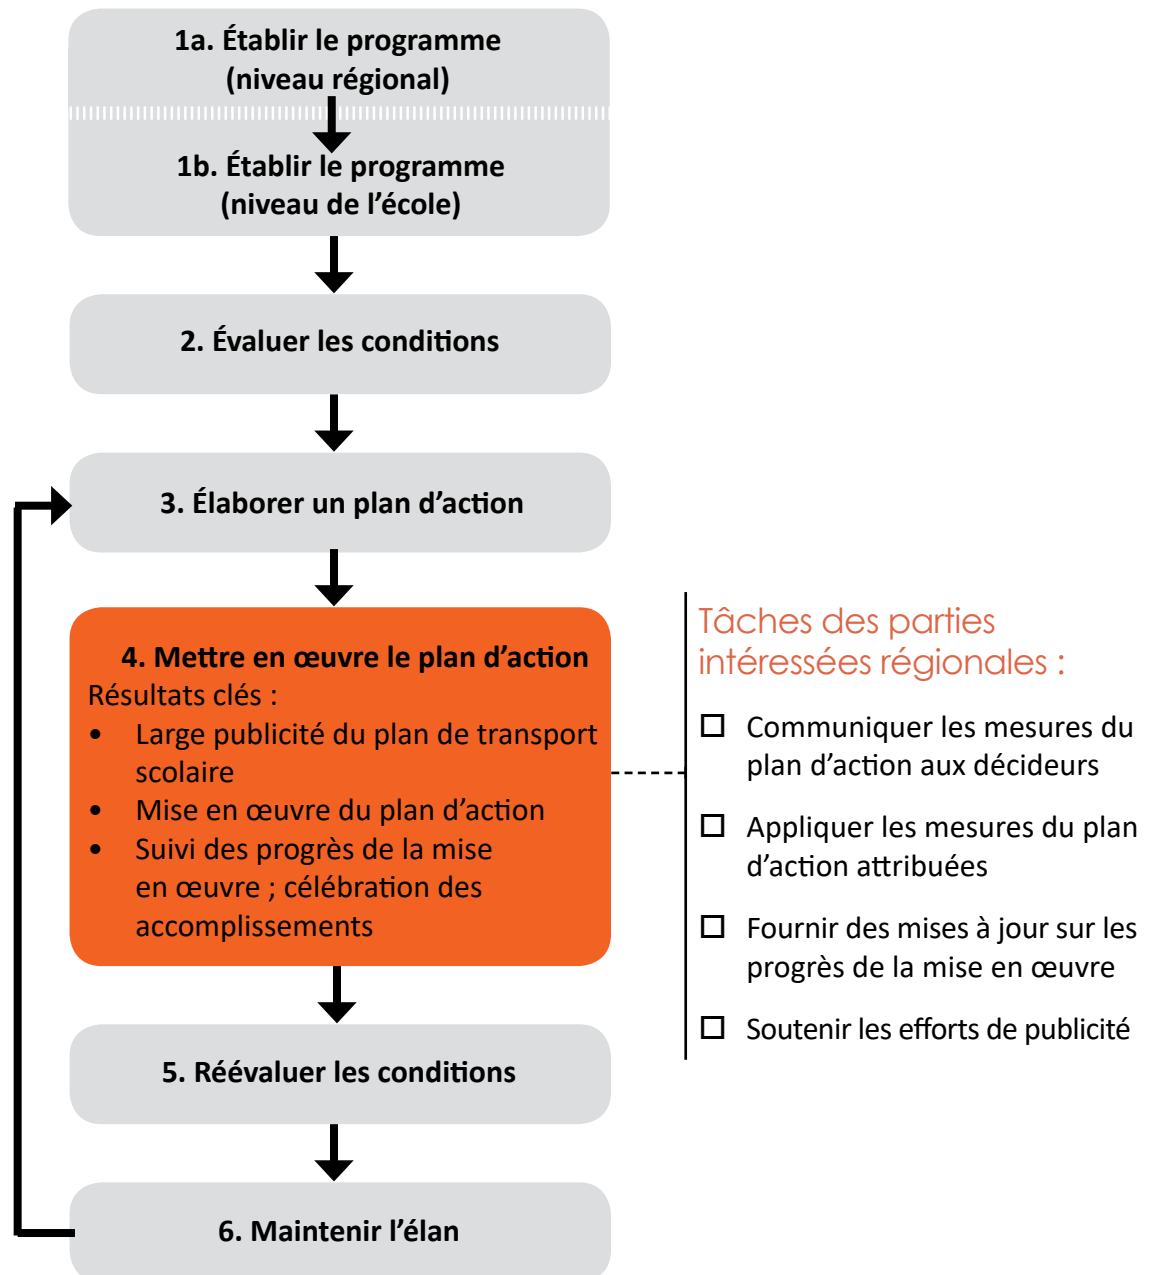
1a. Établir le programme (niveau régional)

1b. Établir le programme (niveau de l’école)

2. Évaluer les conditions

3. Élaborer un plan d’action

4. Mettre en œuvre le plan d’action
Résultats clés :
• Large publicité du plan de transport scolaire
• Mise en œuvre du plan d’action
• Suivi des progrès de la mise en œuvre ; célébration des accomplissements

5. Réévaluer les conditions

6. Maintenir l’élan

Tâches des parties intéressées régionales :

☐ Communiquer les mesures du plan d’action aux décideurs

☐ Appliquer les mesures du plan d’action attribuées

☐ Fournir des mises à jour sur les progrès de la mise en œuvre

☐ Soutenir les efforts de publicité